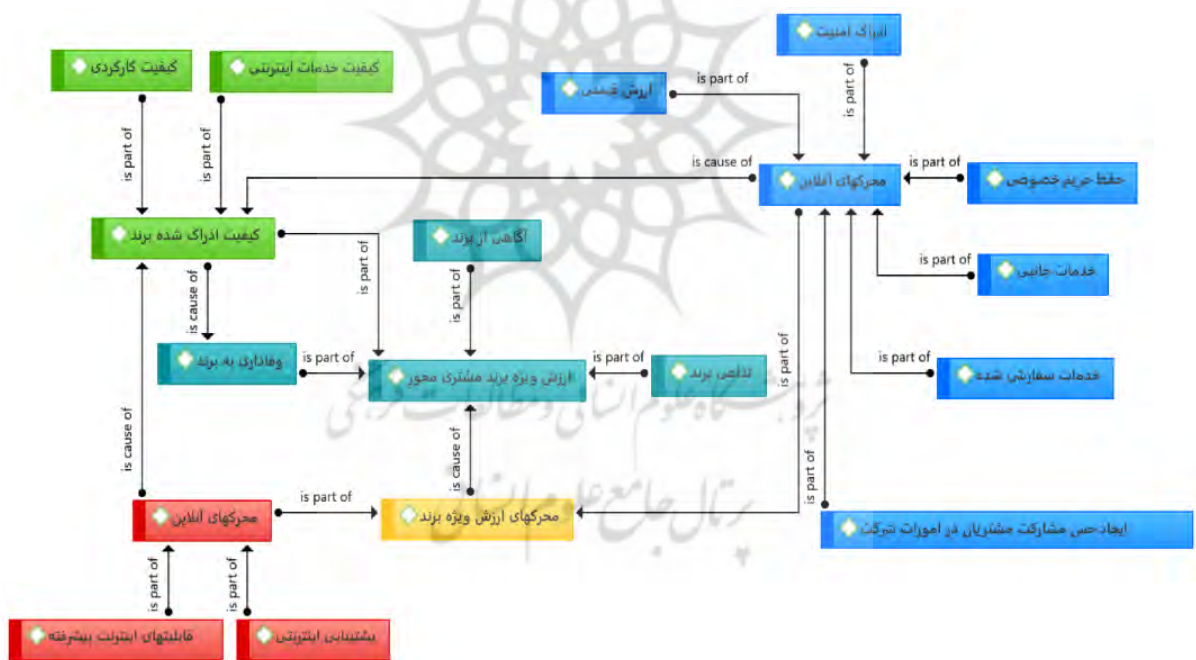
ادراک امنیت

کیفیت کارکردی

کیفیت خدمات اینترنتی

ارزش قیمتی

is part of

is part of

is part of

is part of

is cause of

is part of

محرکهای آنلاین

حفظ حریم خصوصی

کیفیت ادراک شده برند

آگاهی از برند

is part of

is part of

is part of

خدمات جانبی

is cause of

وفاداری به برند

is part of

ارزش ویژه برند مشتری محور

is part of

تداعی برند

is part of

is part of

خدمات سفارشی شده

is cause of

is cause of

is part of

محرکهای آنلاین

is part of

محرکهای ارزش ویژه برند

ایجاد حس مشارکت مشتریان در امورات شرکت

is part of

is part of

قابلیتهای اینترنت پیشرفته

پشتیبانی اینترنتی

پژوهشگاه علوم انسانی و مطالعات فرهنگی

پرتال جامع علوم انسانی